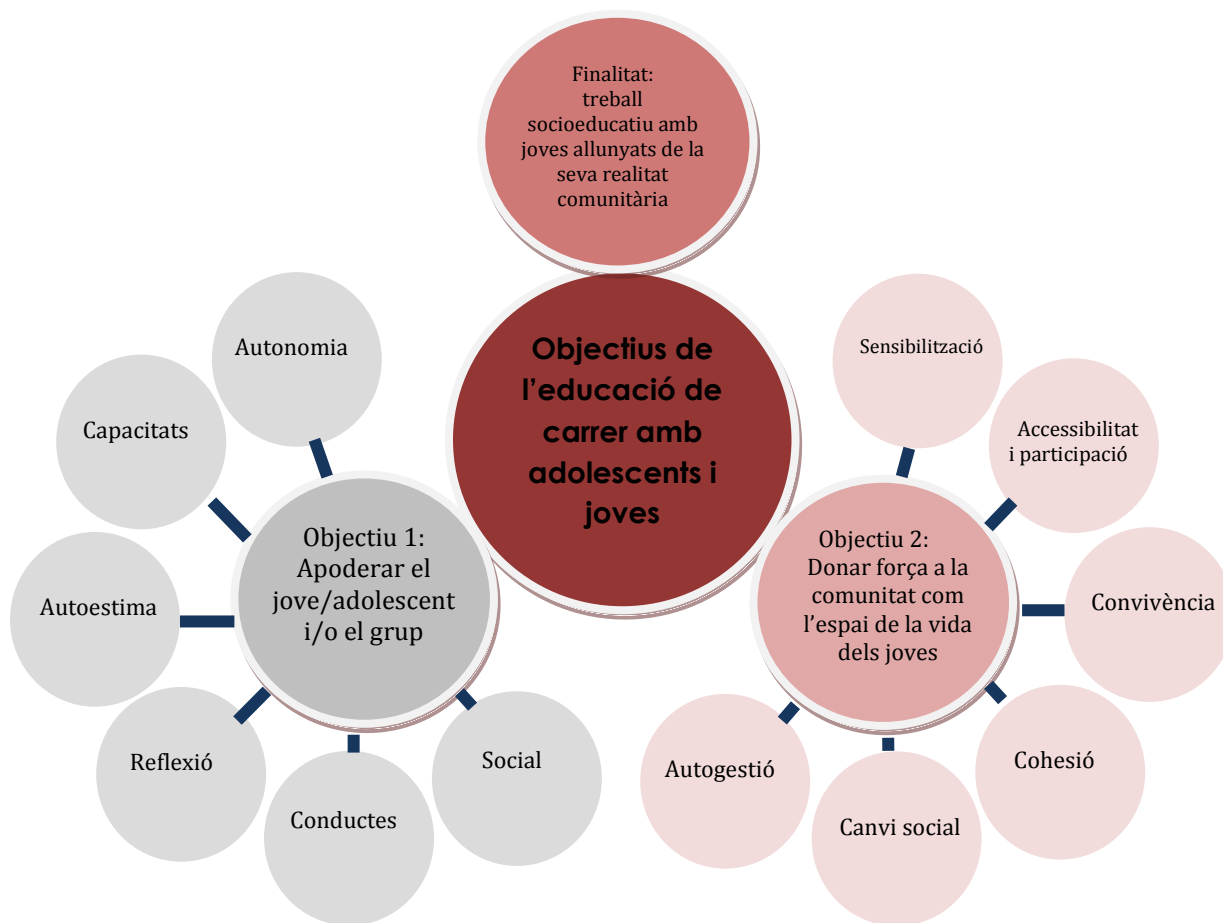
Finalitat:
treball socioeducatiu amb joves allunyats de la seva realitat comunitària

Objectius de l'educació de carrer amb adolescents i joves

Objectiu 1:
Apoderar el jove/adolescent i/o el grup

Autonomia

Capacitats

Autoestima

Reflexió

Conductes

Social

Objectiu 2:
Donar força a la comunitat com l'espai de la vida dels joves

Sensibilització

Accessibilitat i participació

Convivència

Cohesió

Canvi social

Autogestió